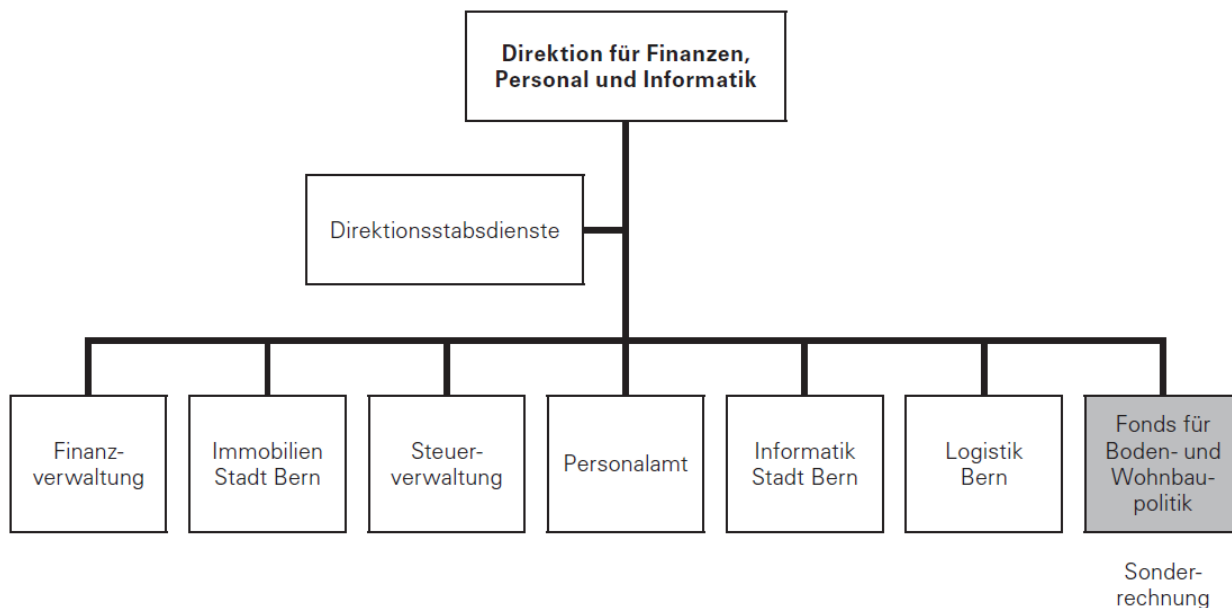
**Direktion für Finanzen, Personal und Informatik**

Direktionsstabsdienste

Finanzverwaltung

Immobilien Stadt Bern

Steuerverwaltung

Personalamt

Informatik Stadt Bern

Logistik Bern

Fonds für Boden- und Wohnbaupolitik

Sonderrechnung